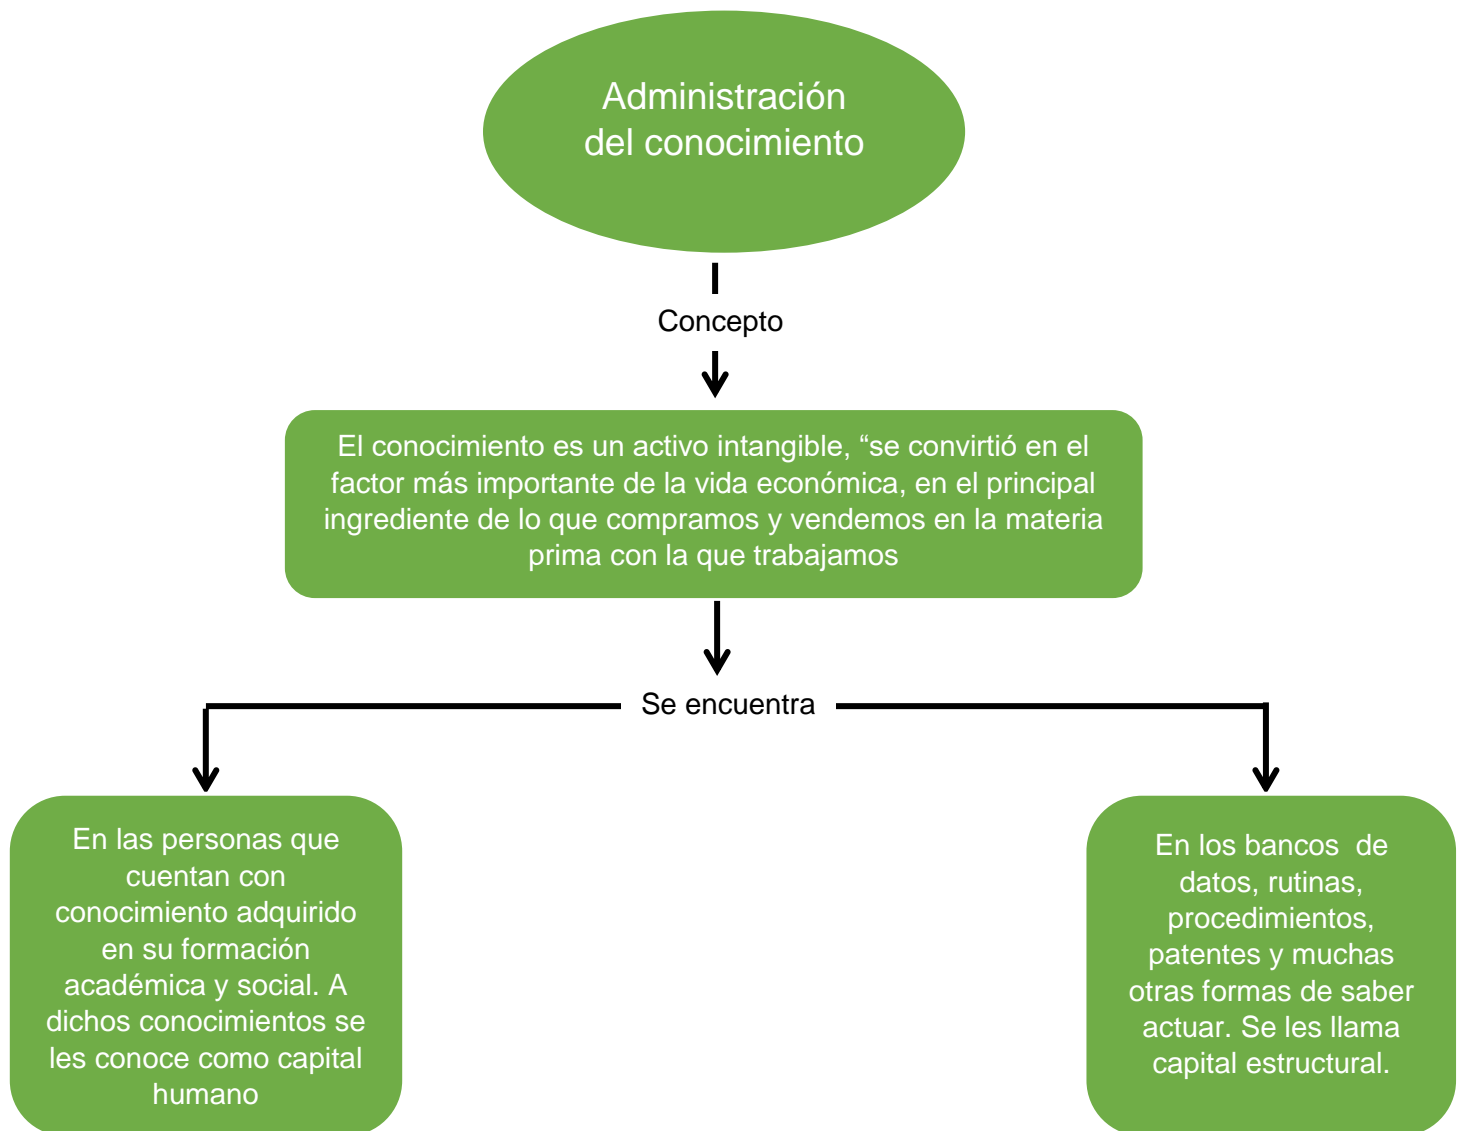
Administración del conocimiento

Concepto

El conocimiento es un activo intangible, “se convirtió en el factor más importante de la vida económica, en el principal ingrediente de lo que compramos y vendemos en la materia prima con la que trabajamos

Se encuentra

En las personas que cuentan con conocimiento adquirido en su formación académica y social. A dichos conocimientos se les conoce como capital humano

En los bancos de datos, rutinas, procedimientos, patentes y muchas otras formas de saber actuar. Se les llama capital estructural.